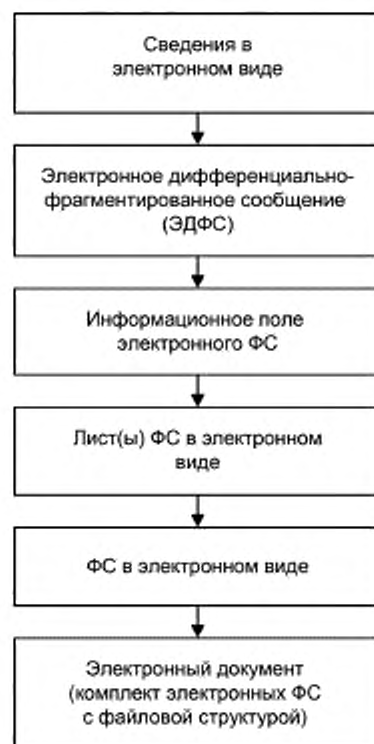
Сведения в электронном виде

Электронное дифференциально-фрагментированное сообщение (ЭДФС)

Информационное поле электронного ФС

Лист(ы) ФС в электронном виде

ФС в электронном виде

Электронный документ (комплект электронных ФС с файловой структурой)